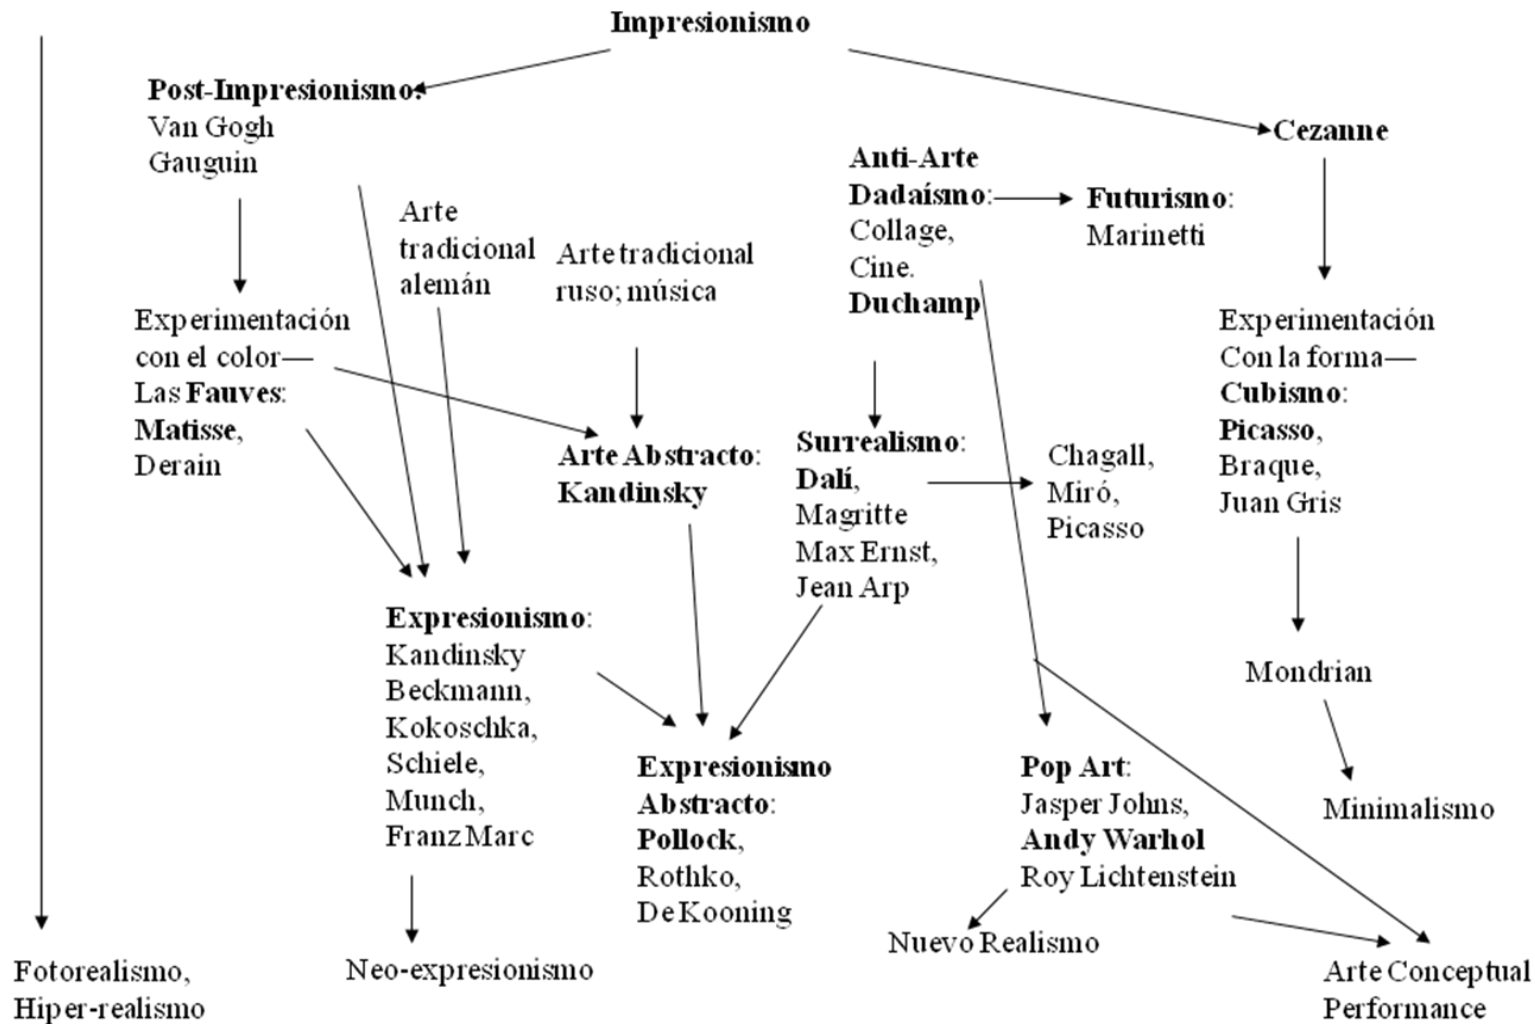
Impresionismo

Post-Impresionismo:
Van Gogh
Gauguin

Cezanne

Anti-Arte
Dadaísmo:
Collage,
Cine.
Duchamp

Futurismo:
Marinetti

Arte tradicional alemán

Arte tradicional ruso; música

Experimentación con el color—
Las Fauves:
Matisse,
Derain

Experimentación
Con la forma—
Cubismo:
Picasso,
Braque,
Juan Gris

Arte Abstracto:
Kandinsky

Surrealismo:
Dalí,
Magritte
Max Ernst,
Jean Arp

Chagall,
Miró,
Picasso

Expresionismo:
Kandinsky
Beckmann,
Kokoschka,
Schiele,
Munch,
Franz Marc

Mondrian

Minimalismo

Expresionismo Abstracto:
Pollock,
Rothko,
De Kooning

Pop Art:
Jasper Johns,
Andy Warhol
Roy Lichtenstein

Nuevo Realismo

Fotorealismo,
Hiper-realismo

Neo-expresionismo

Arte Conceptual
Performance